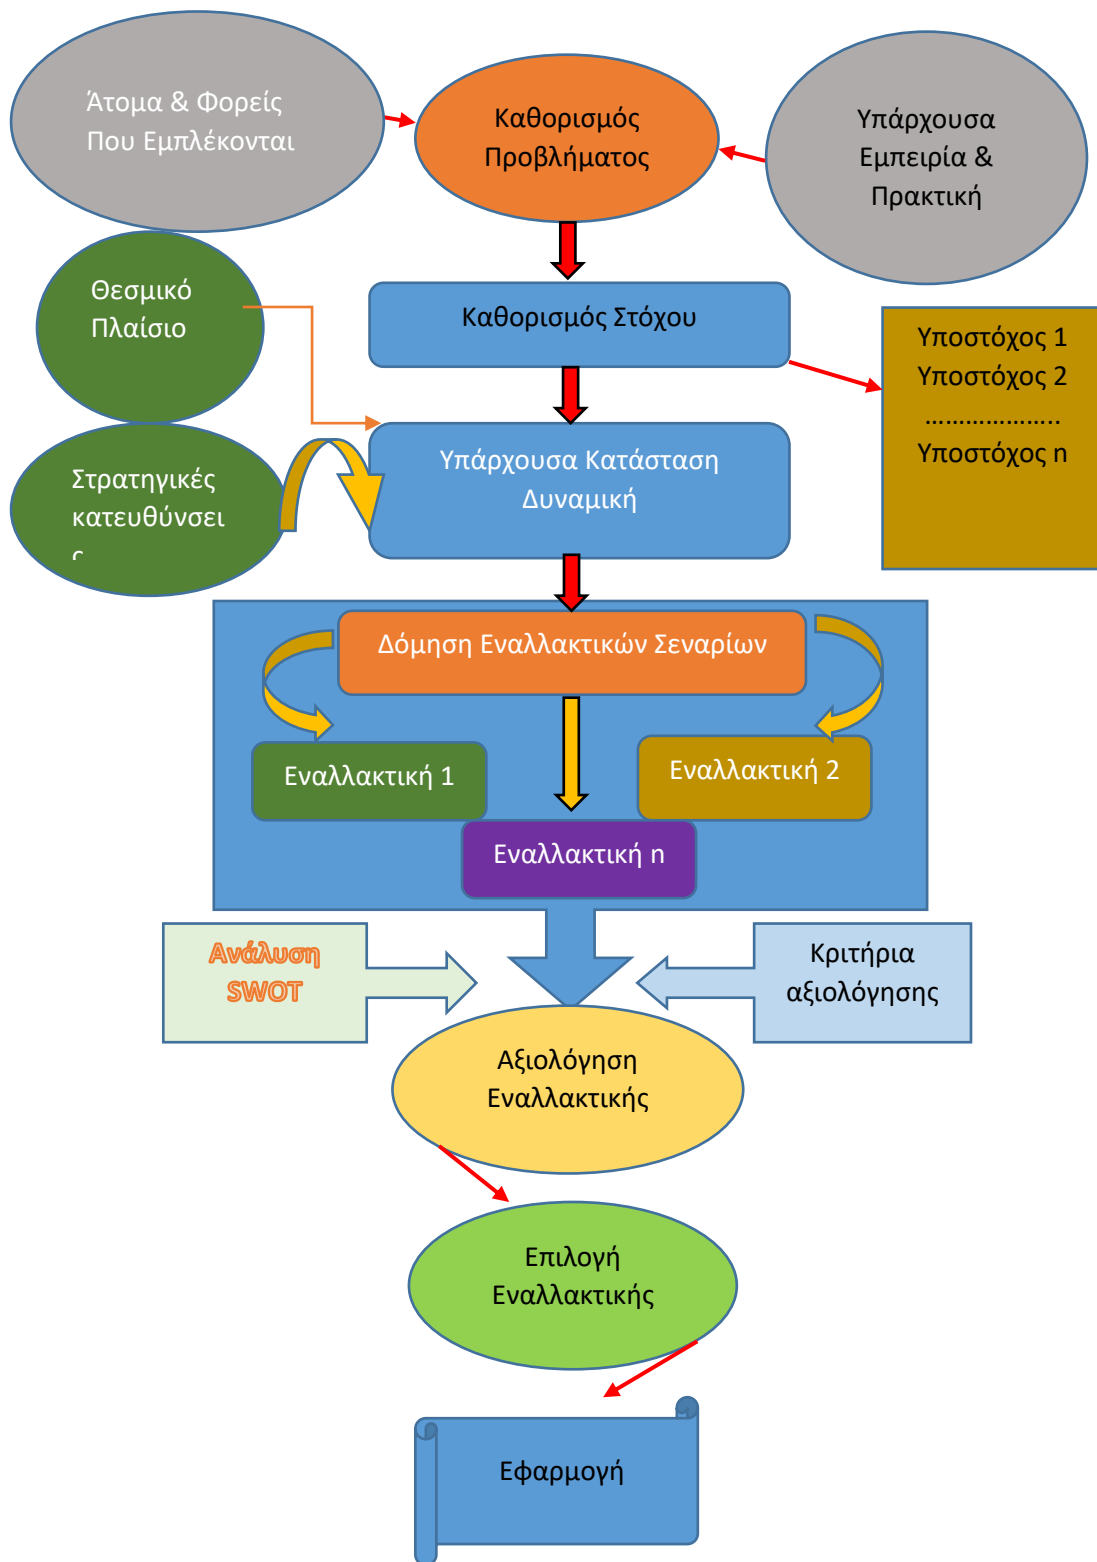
Άτομα & Φορείς Που Εμπλέκονται

Καθορισμός Προβλήματος

Υπάρχουσα Εμπειρία & Πρακτική

Θεσμικό Πλαίσιο

Καθορισμός Στόχου

Υποστόχος 1
Υποστόχος 2
……………….
Υποστόχος n

Στρατηγικές κατευθύνσει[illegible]

Υπάρχουσα Κατάσταση Δυναμική

Δόμηση Εναλλακτικών Σεναρίων

Εναλλακτική 1

Εναλλακτική 2

Εναλλακτική n

Ανάλυση SWOT

Κριτήρια αξιολόγησης

Αξιολόγηση Εναλλακτικής

Επιλογή Εναλλακτικής

Εφαρμογή